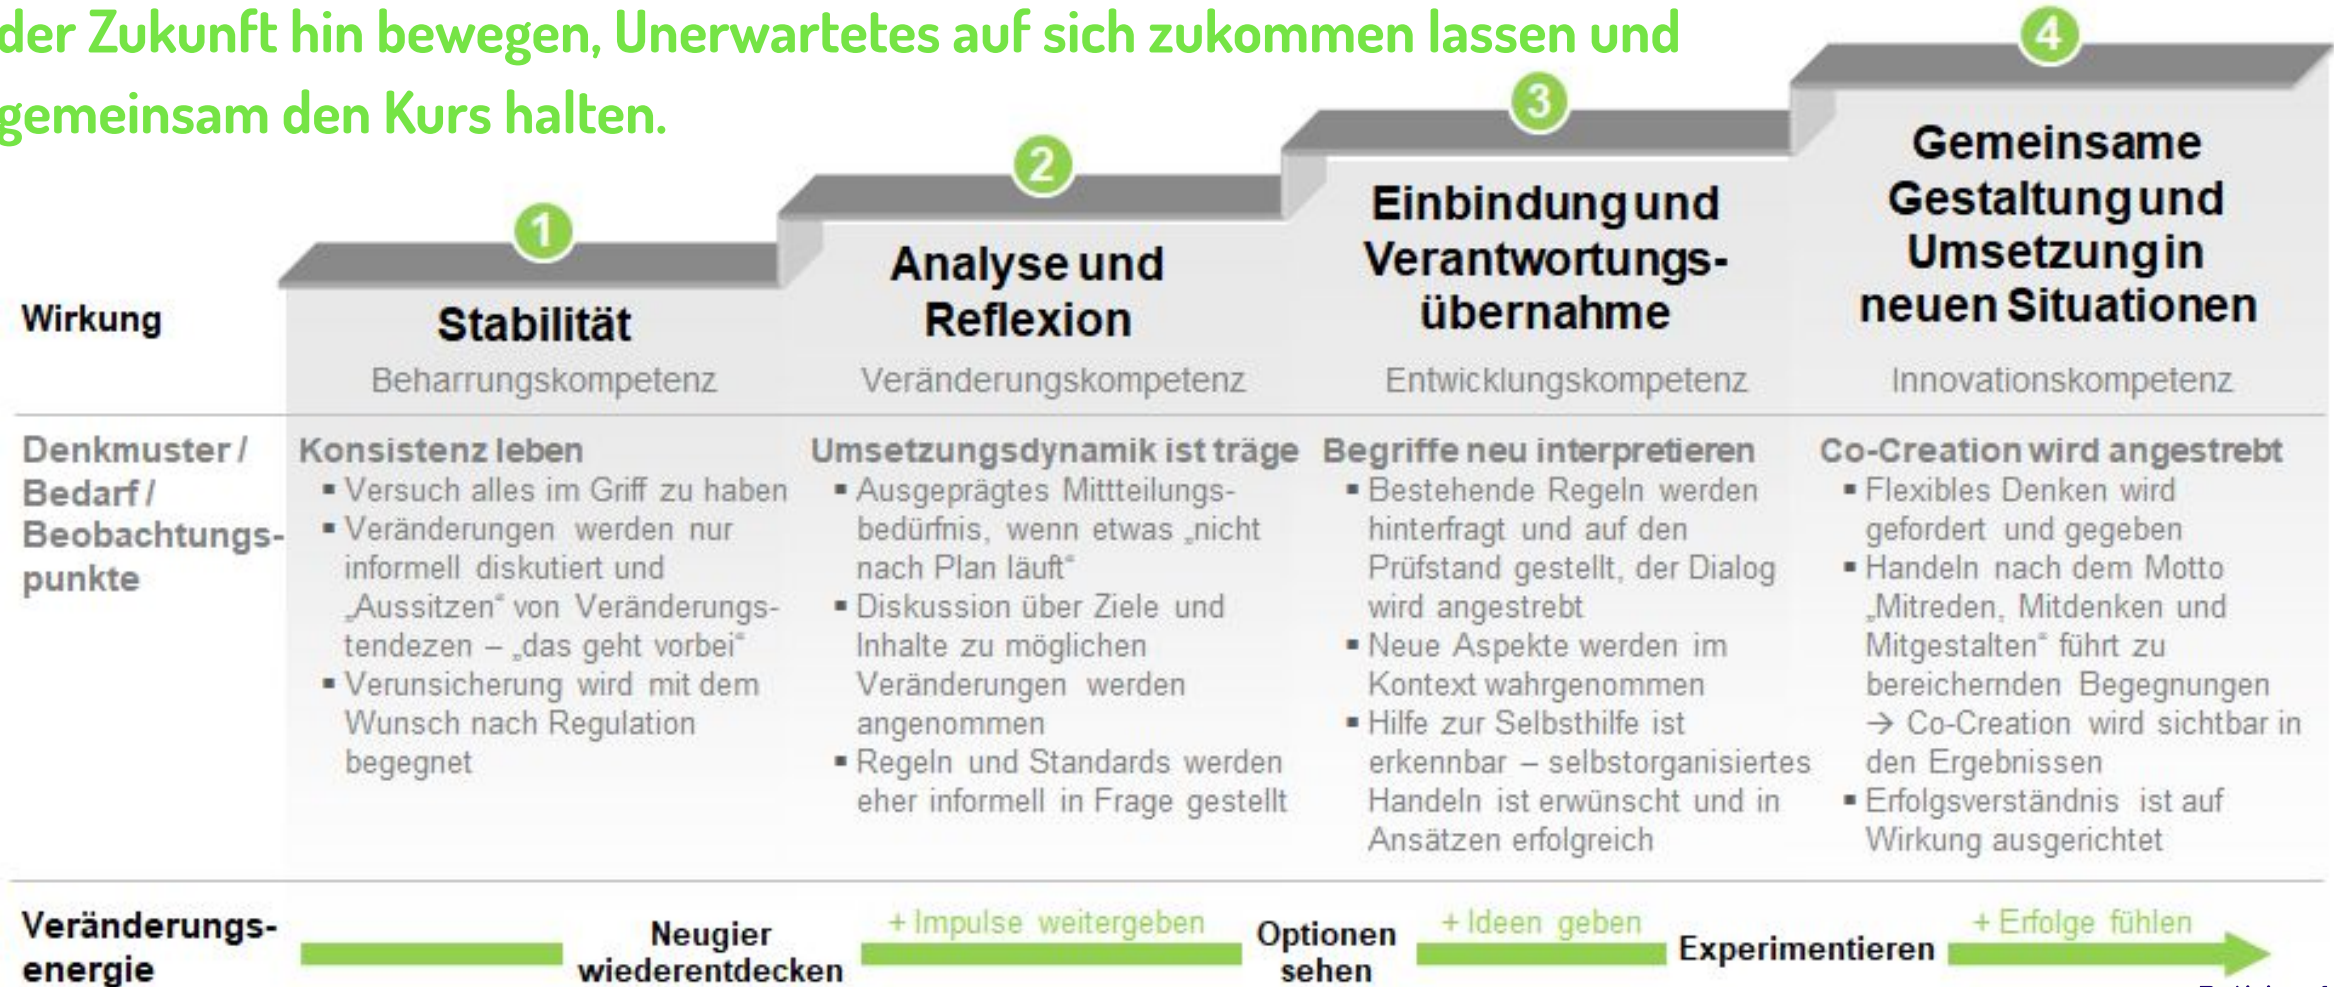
der Zukunft hin bewegen, Unerwartetes auf sich zukommen lassen und gemeinsam den Kurs halten.

4
3
2
1

Wirkung

Stabilität
Beharrungskompetenz

Analyse und Reflexion
Veränderungskompetenz

Einbindung und Verantwortungsübernahme
Entwicklungskompetenz

Gemeinsame Gestaltung und Umsetzung in neuen Situationen
Innovationskompetenz

Denkmuster / Bedarf / Beobachtungspunkte

Konsistenz leben
▪ Versuch alles im Griff zu haben
▪ Veränderungen werden nur informell diskutiert und „Aussitzen“ von Veränderungstendezen – „das geht vorbei“
▪ Verunsicherung wird mit dem Wunsch nach Regulation begegnet

Umsetzungsdynamik ist träge
▪ Ausgeprägtes Mittteilungsbedürfnis, wenn etwas „nicht nach Plan läuft“
▪ Diskussion über Ziele und Inhalte zu möglichen Veränderungen werden angenommen
▪ Regeln und Standards werden eher informell in Frage gestellt

Begriffe neu interpretieren
▪ Bestehende Regeln werden hinterfragt und auf den Prüfstand gestellt, der Dialog wird angestrebt
▪ Neue Aspekte werden im Kontext wahrgenommen
▪ Hilfe zur Selbsthilfe ist erkennbar – selbstorganisiertes Handeln ist erwünscht und in Ansätzen erfolgreich

Co-Creation wird angestrebt
▪ Flexibles Denken wird gefordert und gegeben
▪ Handeln nach dem Motto „Mitreden, Mitdenken und Mitgestalten“ führt zu bereichernden Begegnungen → Co-Creation wird sichtbar in den Ergebnissen
▪ Erfolgsverständnis ist auf Wirkung ausgerichtet

Veränderungsenergie
Neugier wiederentdecken
+ Impulse weitergeben
Optionen sehen
+ Ideen geben
Experimentieren
+ Erfolge fühlen